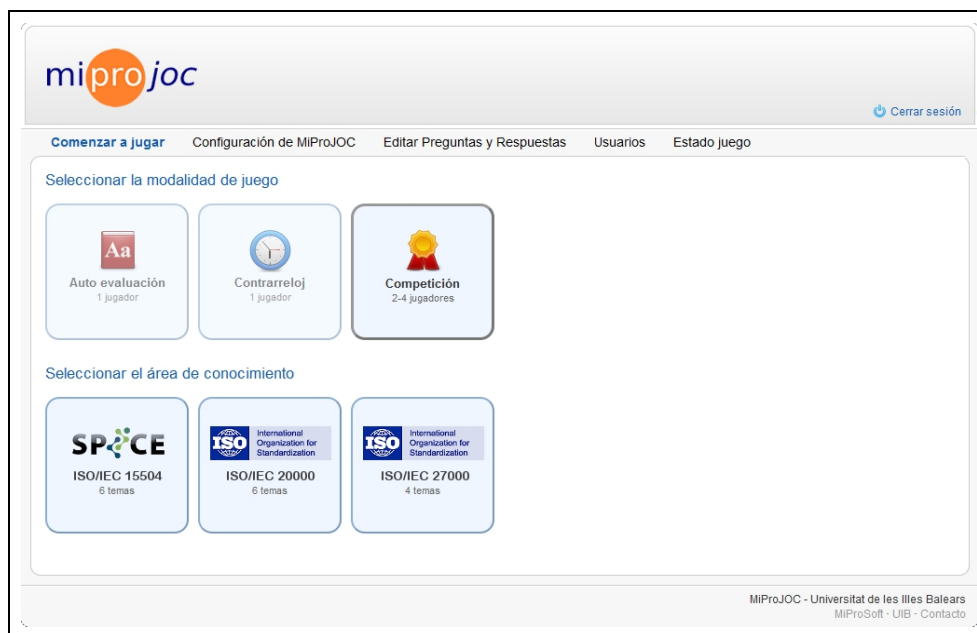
mi pro joc

Cerrar sesión

Comenzar a jugar Configuración de MiProJOC Editar Preguntas y Respuestas Usuarios Estado juego

Seleccionar la modalidad de juego

Aa
Auto evaluación
1 jugador

Contrarreloj
1 jugador

Competición
2-4 jugadores

Seleccionar el área de conocimiento

SPICE
ISO/IEC 15504
6 temas

ISO International Organization for Standardization
ISO/IEC 20000
6 temas

ISO International Organization for Standardization
ISO/IEC 27000
4 temas

MiProJOC - Universitat de les Illes Balears
MiProSoft · UIB · Contacto